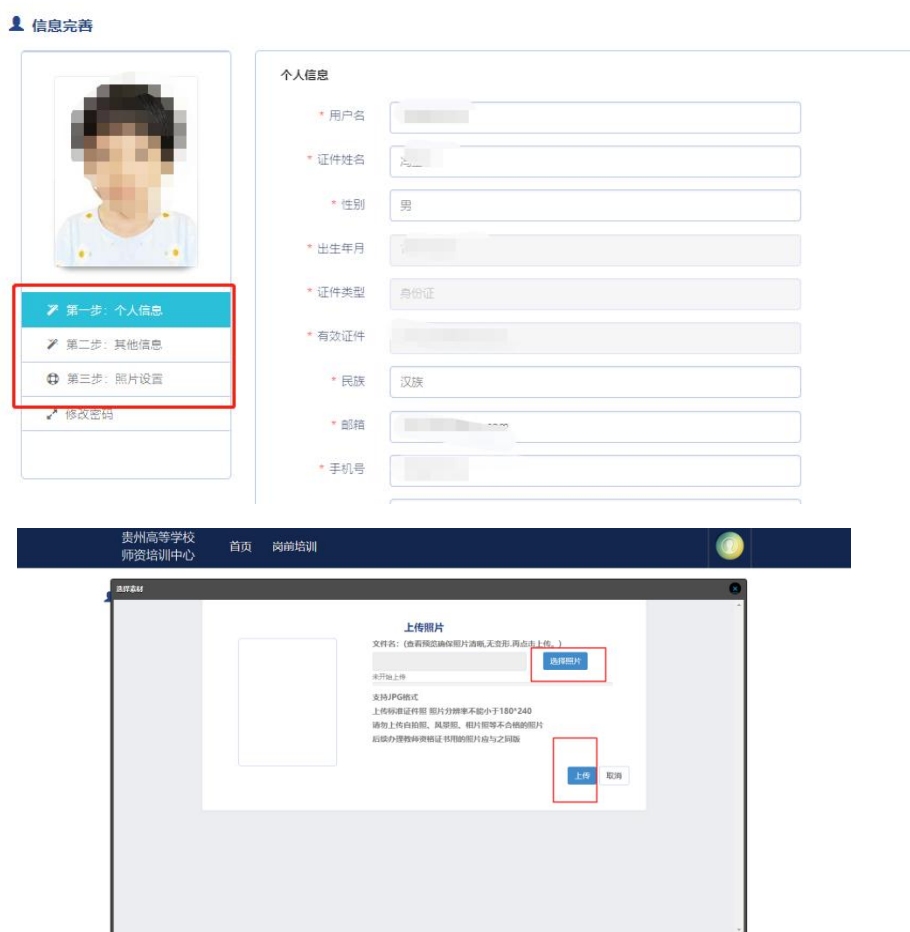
信息完善

第一步：个人信息
第二步：其他信息
第三步：照片设置
修改密码

个人信息

* 用户名
* 证件姓名 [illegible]
* 性别 男
* 出生年月
* 证件类型 身份证
* 有效证件
* 民族 汉族
* 邮箱 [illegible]
* 手机号

贵州高等学校师资培训中心 首页 岗前培训

选择素材

上传照片
文件名：(查看预览确保照片清晰,无变形,再点击上传。)
选择照片
未开始上传
支持JPG格式
上传标准证件照 照片分辨率不能小于180*240
请勿上传自拍照、风景照、相片照等不合格的照片
后续办理教师资格证书用的照片应与之同版
上传 取消